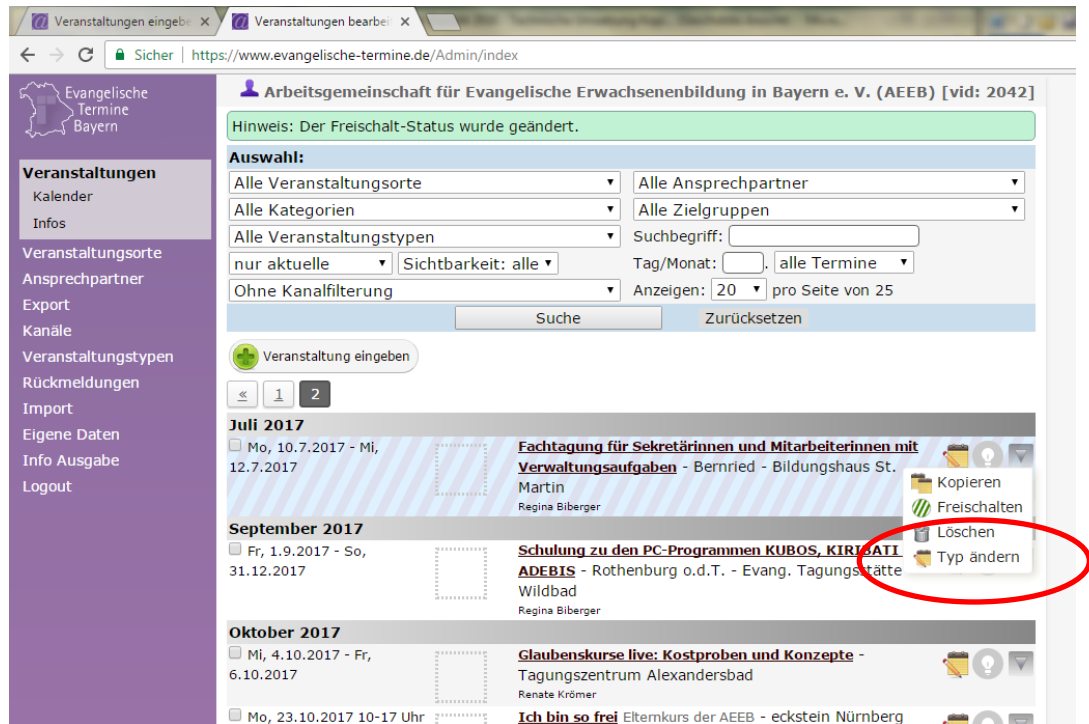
Veranstaltungen eingebe ×
Veranstaltungen bearbei ×

Sicher | https://www.evangelische-termine.de/Admin/index

Evangelische Termine Bayern

Arbeitsgemeinschaft für Evangelische Erwachsenenbildung in Bayern e. V. (AEEB) [vid: 2042]

Hinweis: Der Freischalt-Status wurde geändert.

Veranstaltungen
Kalender
Infos
Veranstaltungsorte
Ansprechpartner
Export
Kanäle
Veranstaltungstypen
Rückmeldungen
Import
Eigene Daten
Info Ausgabe
Logout

Auswahl:
Alle Veranstaltungsorte
Alle Ansprechpartner
Alle Kategorien
Alle Zielgruppen
Alle Veranstaltungstypen
Suchbegriff:
nur aktuelle
Sichtbarkeit: alle
Tag/Monat: .
alle Termine
Ohne Kanalfilterung
Anzeigen: 20 pro Seite von 25
Suche
Zurücksetzen

Veranstaltung eingeben

« 1 2

Juli 2017
Mo, 10.7.2017 - Mi, 12.7.2017
Fachtagung für Sekretärinnen und Mitarbeiterinnen mit Verwaltungsaufgaben - Bernried - Bildungshaus St. Martin
Regina Biberger

Kopieren
Freischalten
Löschen
Typ ändern

September 2017
Fr, 1.9.2017 - So, 31.12.2017
Schulung zu den PC-Programmen KUBOS, KIRIBATI ADEBIS - Rothenburg o.d.T. - Evang. Tagungsstätte Wildbad
Regina Biberger

Oktober 2017
Mi, 4.10.2017 - Fr, 6.10.2017
Glaubenskurse live: Kostproben und Konzepte - Tagungszentrum Alexandersbad
Renate Krömer

Mo, 23.10.2017 10-17 Uhr
Ich bin so frei Elternkurs der AEEB - eckstein Nürnberg